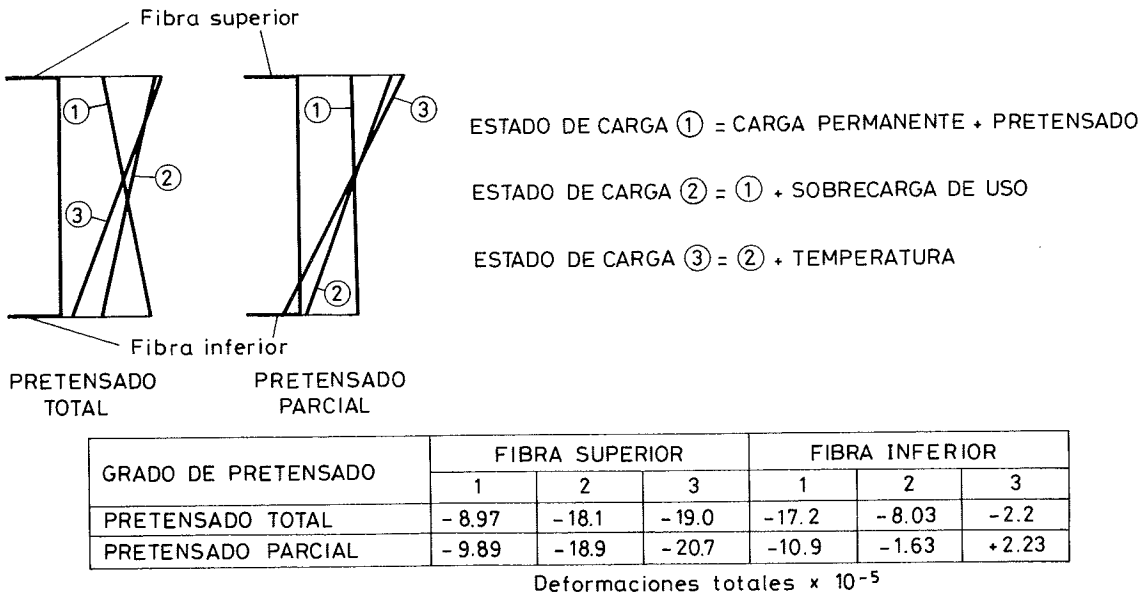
Fibra superior

①
②
③

①
③
②

Fibra inferior

PRETENSADO TOTAL

PRETENSADO PARCIAL

ESTADO DE CARGA ① = CARGA PERMANENTE + PRETENSADO

ESTADO DE CARGA ② = ① + SOBRECARGA DE USO

ESTADO DE CARGA ③ = ② + TEMPERATURA

| GRADO DE PRETENSADO | FIBRA SUPERIOR | | | FIBRA INFERIOR | | |
|---|---|---|---|---|---|---|
| | 1 | 2 | 3 | 1 | 2 | 3 |
| PRETENSADO TOTAL | - 8.97 | - 18.1 | - 19.0 | - 17.2 | - 8.03 | - 2.2 |
| PRETENSADO PARCIAL | - 9.89 | - 18.9 | - 20.7 | - 10.9 | - 1.63 | + 2.23 |

Deformaciones totales $\times 10^{-5}$